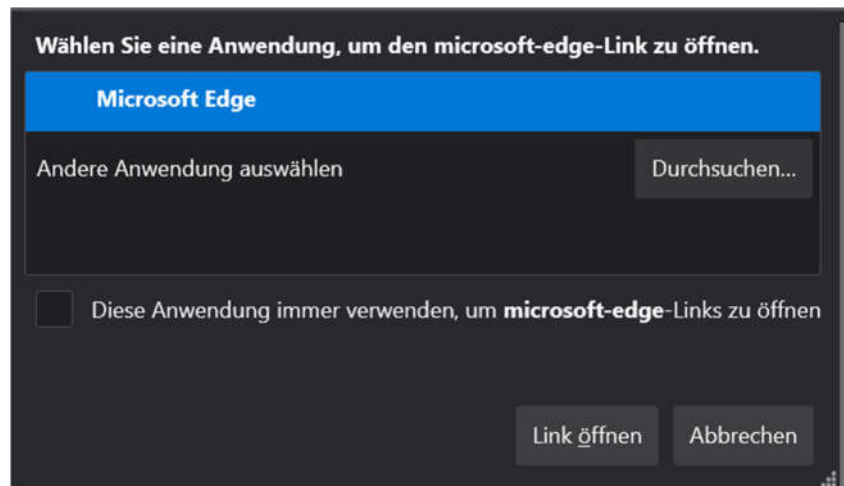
Wählen Sie eine Anwendung, um den microsoft-edge-Link zu öffnen.

Microsoft Edge

Andere Anwendung auswählen

Durchsuchen...

Diese Anwendung immer verwenden, um microsoft-edge-Links zu öffnen

Link öffnen

Abbrechen